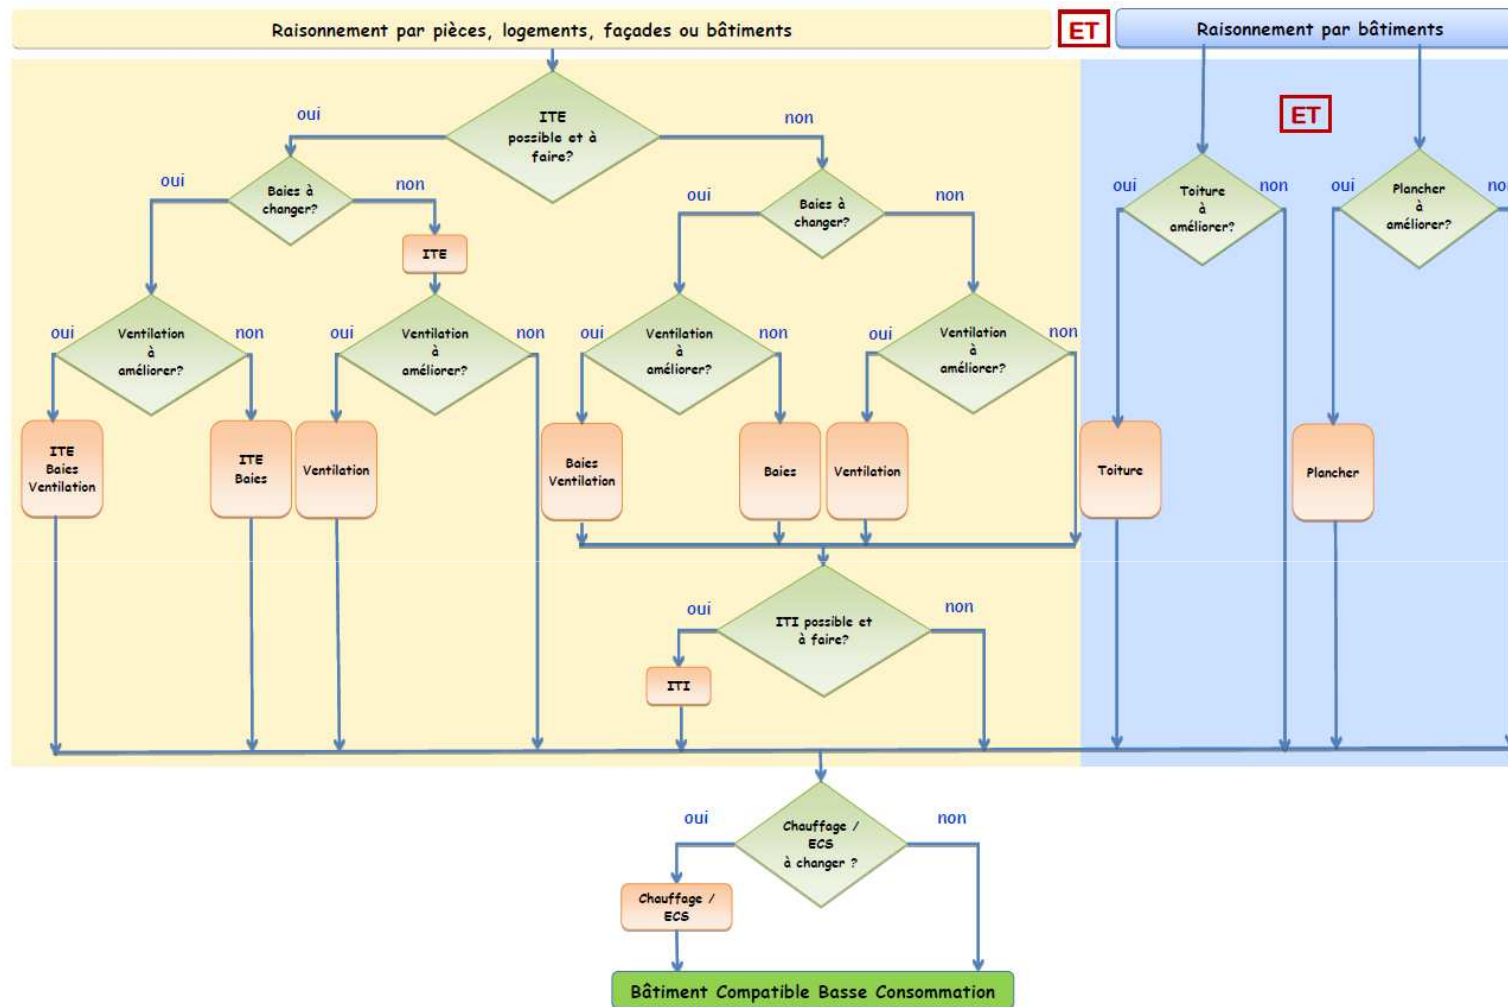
Raisonnement par pièces, logements, façades ou bâtiments

ET

Raisonnement par bâtiments

ET

ITE possible et à faire?

oui

non

Baies à changer?

oui

non

ITE

Ventilation à améliorer?

oui

non

ITE Baies Ventilation

ITE Baies

Ventilation à améliorer?

oui

non

Ventilation

Baies à changer?

oui

non

Ventilation à améliorer?

oui

non

Baies Ventilation

Baies

Ventilation à améliorer?

oui

non

Ventilation

ITI possible et à faire?

oui

non

ITI

Toiture à améliorer?

oui

non

Toiture

Plancher à améliorer?

oui

no

Plancher

Chauffage / ECS à changer ?

oui

non

Chauffage / ECS

Bâtiment Compatible Basse Consommation